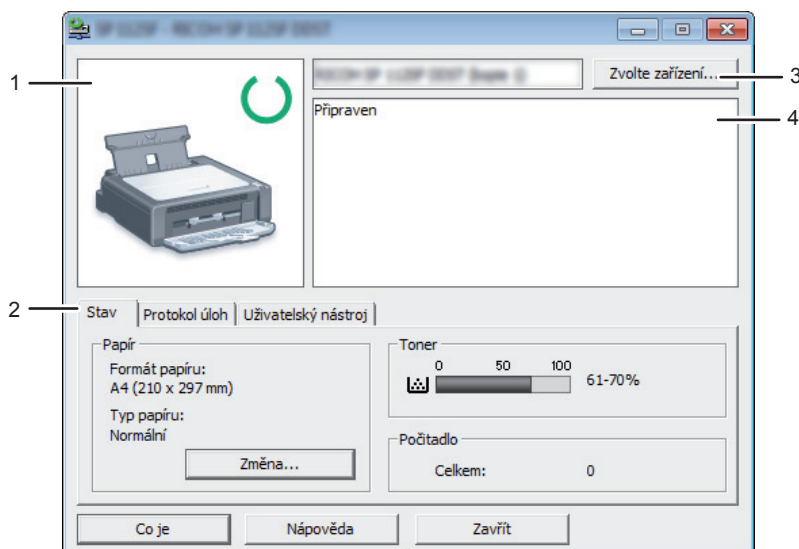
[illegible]

1

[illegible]

Zvolte zařízení...

3

Připraven

4

2

Stav

Protokol úloh

Uživatelský nástroj

Papír

Formát papíru:
A4 (210 x 297 mm)

Typ papíru:
Normální

Změna...

Toner

0 50 100

61-70%

Počítadlo

Celkem: 0

Co je

Nápověda

Zavřít